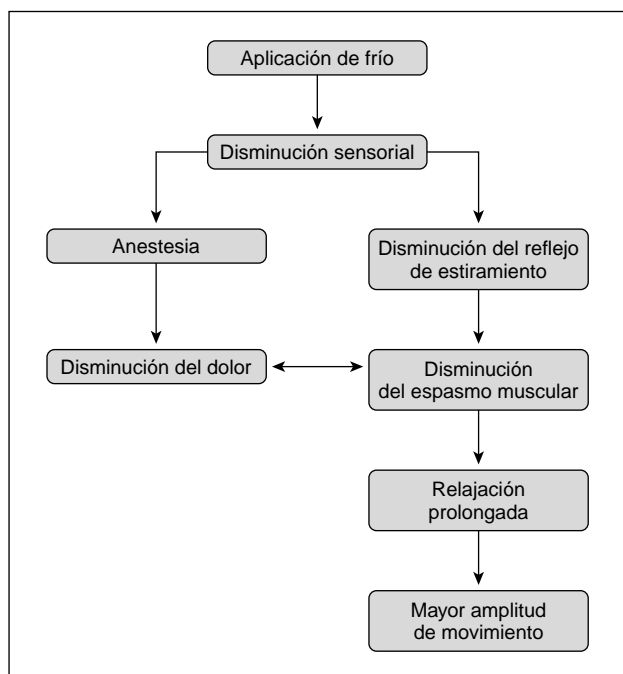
Aplicación de frío

Disminución sensorial

Anestesia

Disminución del reflejo de estiramiento

Disminución del dolor

Disminución del espasmo muscular

Relajación prolongada

Mayor amplitud de movimiento